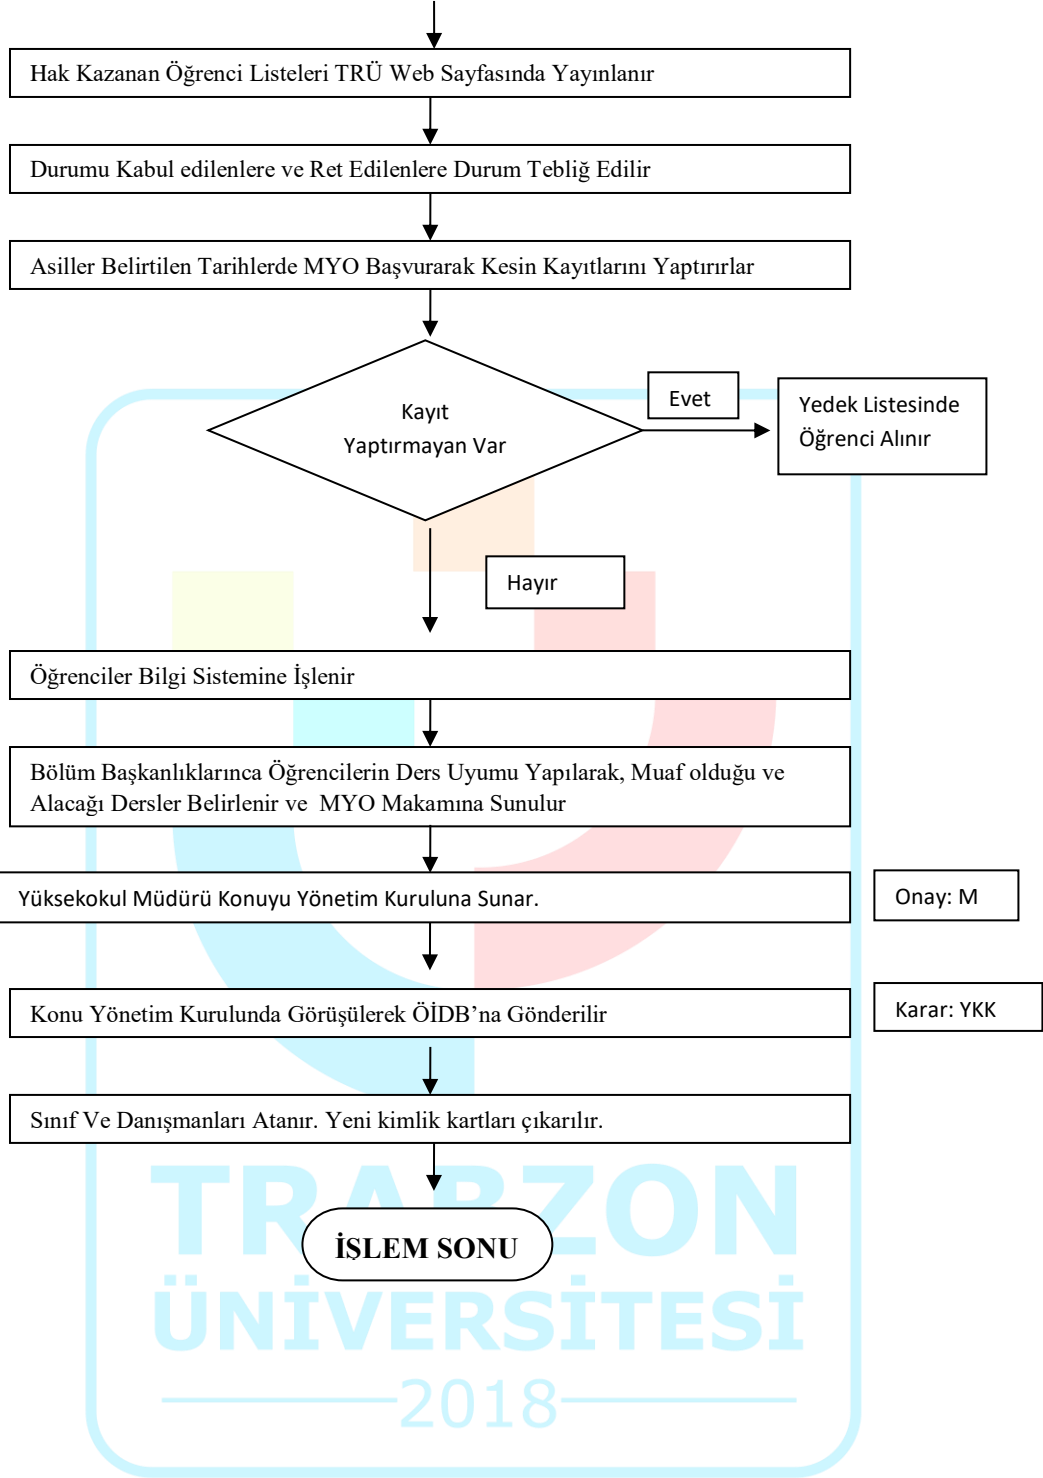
Hak Kazanan Öğrenci Listeleri TRÜ Web Sayfasında Yayınlanır

Durumu Kabul edilenlere ve Ret Edilenlere Durum Tebliğ Edilir

Asiller Belirtilen Tarihlerde MYO Başvurarak Kesin Kayıtlarını Yaptırırlar

Kayıt Yaptırmayan Var

Evet

Yedek Listesinde Öğrenci Alınır

Hayır

Öğrenciler Bilgi Sistemine İşlenir

Bölüm Başkanlıklarınca Öğrencilerin Ders Uyumu Yapılarak, Muaf olduğu ve Alacağı Dersler Belirlenir ve MYO Makamına Sunulur

Yüksekokul Müdürü Konuyu Yönetim Kuruluna Sunar.

Onay: M

Konu Yönetim Kurulunda Görüşülerek ÖİDB'na Gönderilir

Karar: YKK

Sınıf Ve Danışmanları Atanır. Yeni kimlik kartları çıkarılır.

İŞLEM SONU

TRABZON ÜNİVERSİTESİ 2018